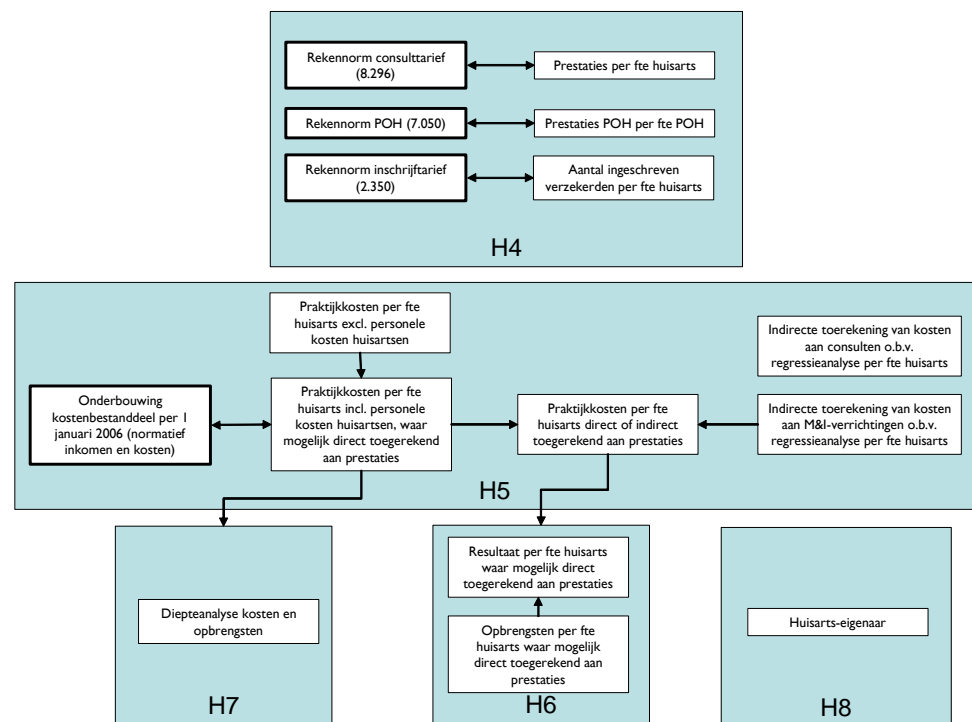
Rekennorm consulttarief (8.296)

Prestaties per fte huisarts

Rekennorm POH (7.050)

Prestaties POH per fte POH

Rekennorm inschrijftarief (2.350)

Aantal ingeschreven verzekerden per fte huisarts

H4

Praktijkkosten per fte huisarts excl. personele kosten huisartsen

Indirecte toerekening van kosten aan consulten o.b.v. regressieanalyse per fte huisarts

Onderbouwing kostenbestanddeel per 1 januari 2006 (normatief inkomen en kosten)

Praktijkkosten per fte huisarts incl. personele kosten huisartsen, waar mogelijk direct toegerekend aan prestaties

Praktijkkosten per fte huisarts direct of indirect toegerekend aan prestaties

Indirecte toerekening van kosten aan M&I-verrichtingen o.b.v. regressieanalyse per fte huisarts

H5

Diepteanalyse kosten en opbrengsten

H7

Resultaat per fte huisarts waar mogelijk direct toegerekend aan prestaties

Opbrengsten per fte huisarts waar mogelijk direct toegerekend aan prestaties

H6

Huisarts-eigenaar

H8